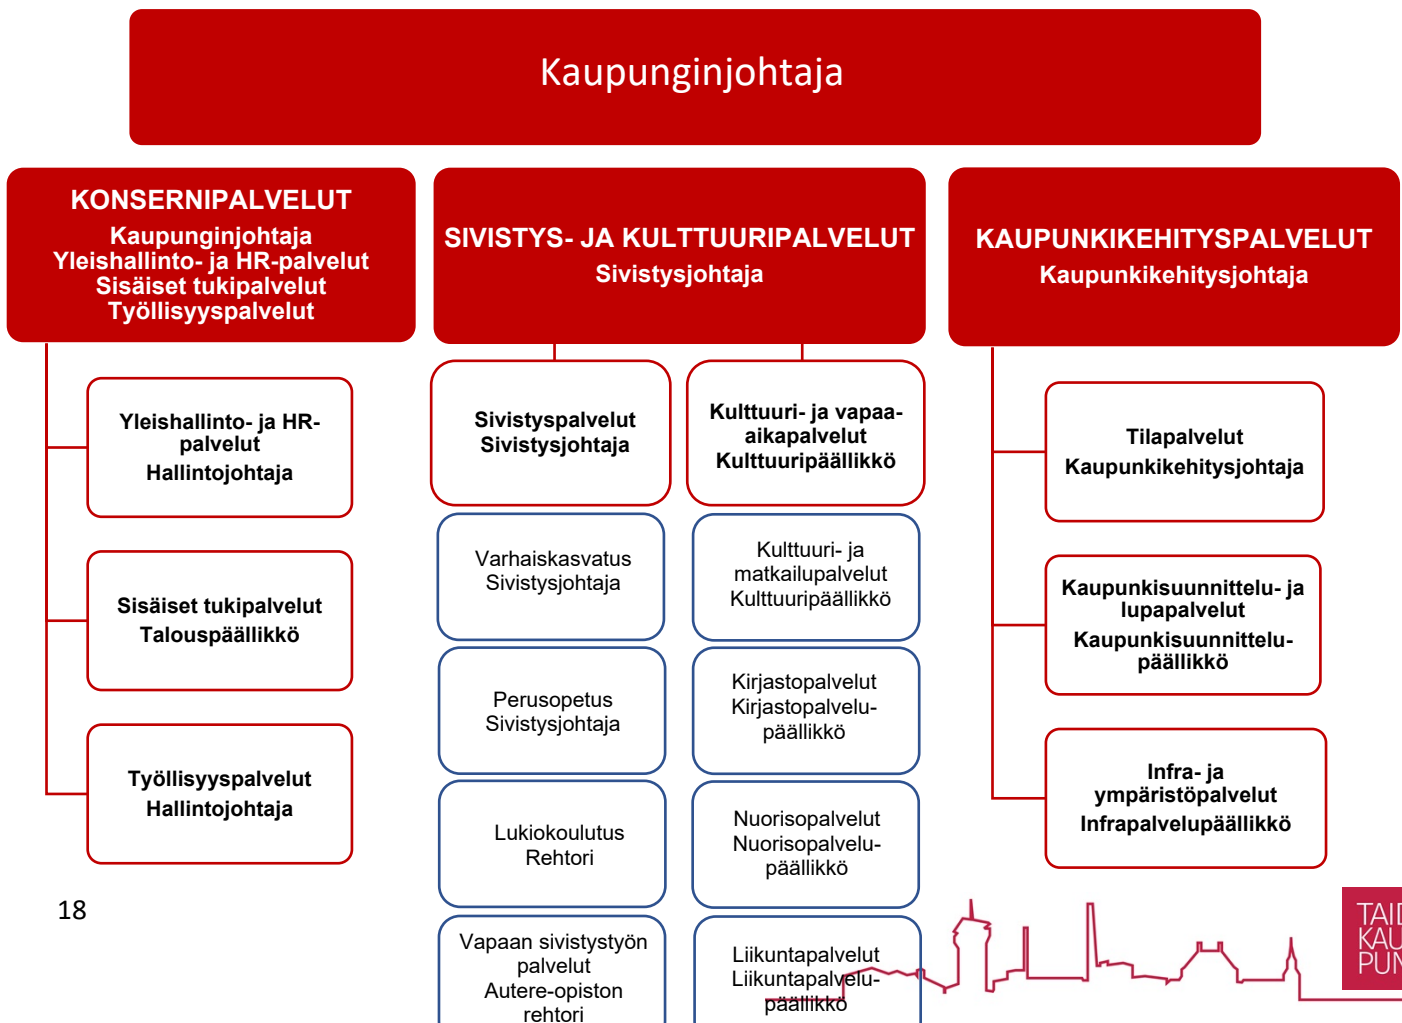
Kaupunginjohtaja

KONSERNIPALVELUT
Kaupunginjohtaja
Yleishallinto- ja HR-palvelut
Sisäiset tukipalvelut
Työllisyyspalvelut

Yleishallinto- ja HR-palvelut
Hallintojohtaja

Sisäiset tukipalvelut
Talouspäällikkö

Työllisyyspalvelut
Hallintojohtaja

SIVISTYS- JA KULTTUURIPALVELUT
Sivistysjohtaja

Sivistyspalvelut
Sivistysjohtaja

Varhaiskasvatus
Sivistysjohtaja

Perusopetus
Sivistysjohtaja

Lukiokoulutus
Rehtori

Vapaan sivistystyön palvelut
Autere-opiston rehtori

Kulttuuri- ja vapaa-aikapalvelut
Kulttuuripäällikkö

Kulttuuri- ja matkailupalvelut
Kulttuuripäällikkö

Kirjastopalvelut
Kirjastopalvelupäällikkö

Nuorisopalvelut
Nuorisopalvelupäällikkö

Liikuntapalvelut
Liikuntapalvelupäällikkö

KAUPUNKIKEHITYSPALVELUT
Kaupunkikehitysjohtaja

Tilapalvelut
Kaupunkikehitysjohtaja

Kaupunkisuunnittelu- ja lupapalvelut
Kaupunkisuunnittelupäällikkö

Infra- ja ympäristöpalvelut
Infrapalvelupäällikkö

18

TAI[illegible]
KAU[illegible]
PUN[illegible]